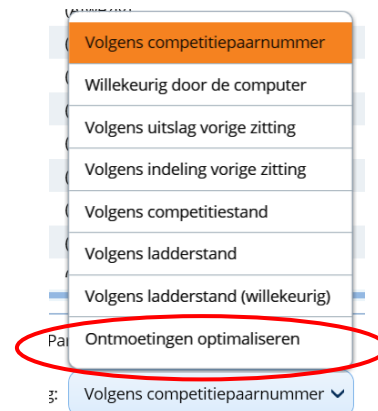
Volgens competitiepaarnummer

Willekeurig door de computer

Volgens uitslag vorige zitting

Volgens indeling vorige zitting

Volgens competitiestand

Volgens ladderstand

Volgens ladderstand (willekeurig)

Ontmoetingen optimaliseren

Pa

g:

Volgens competitiepaarnummer